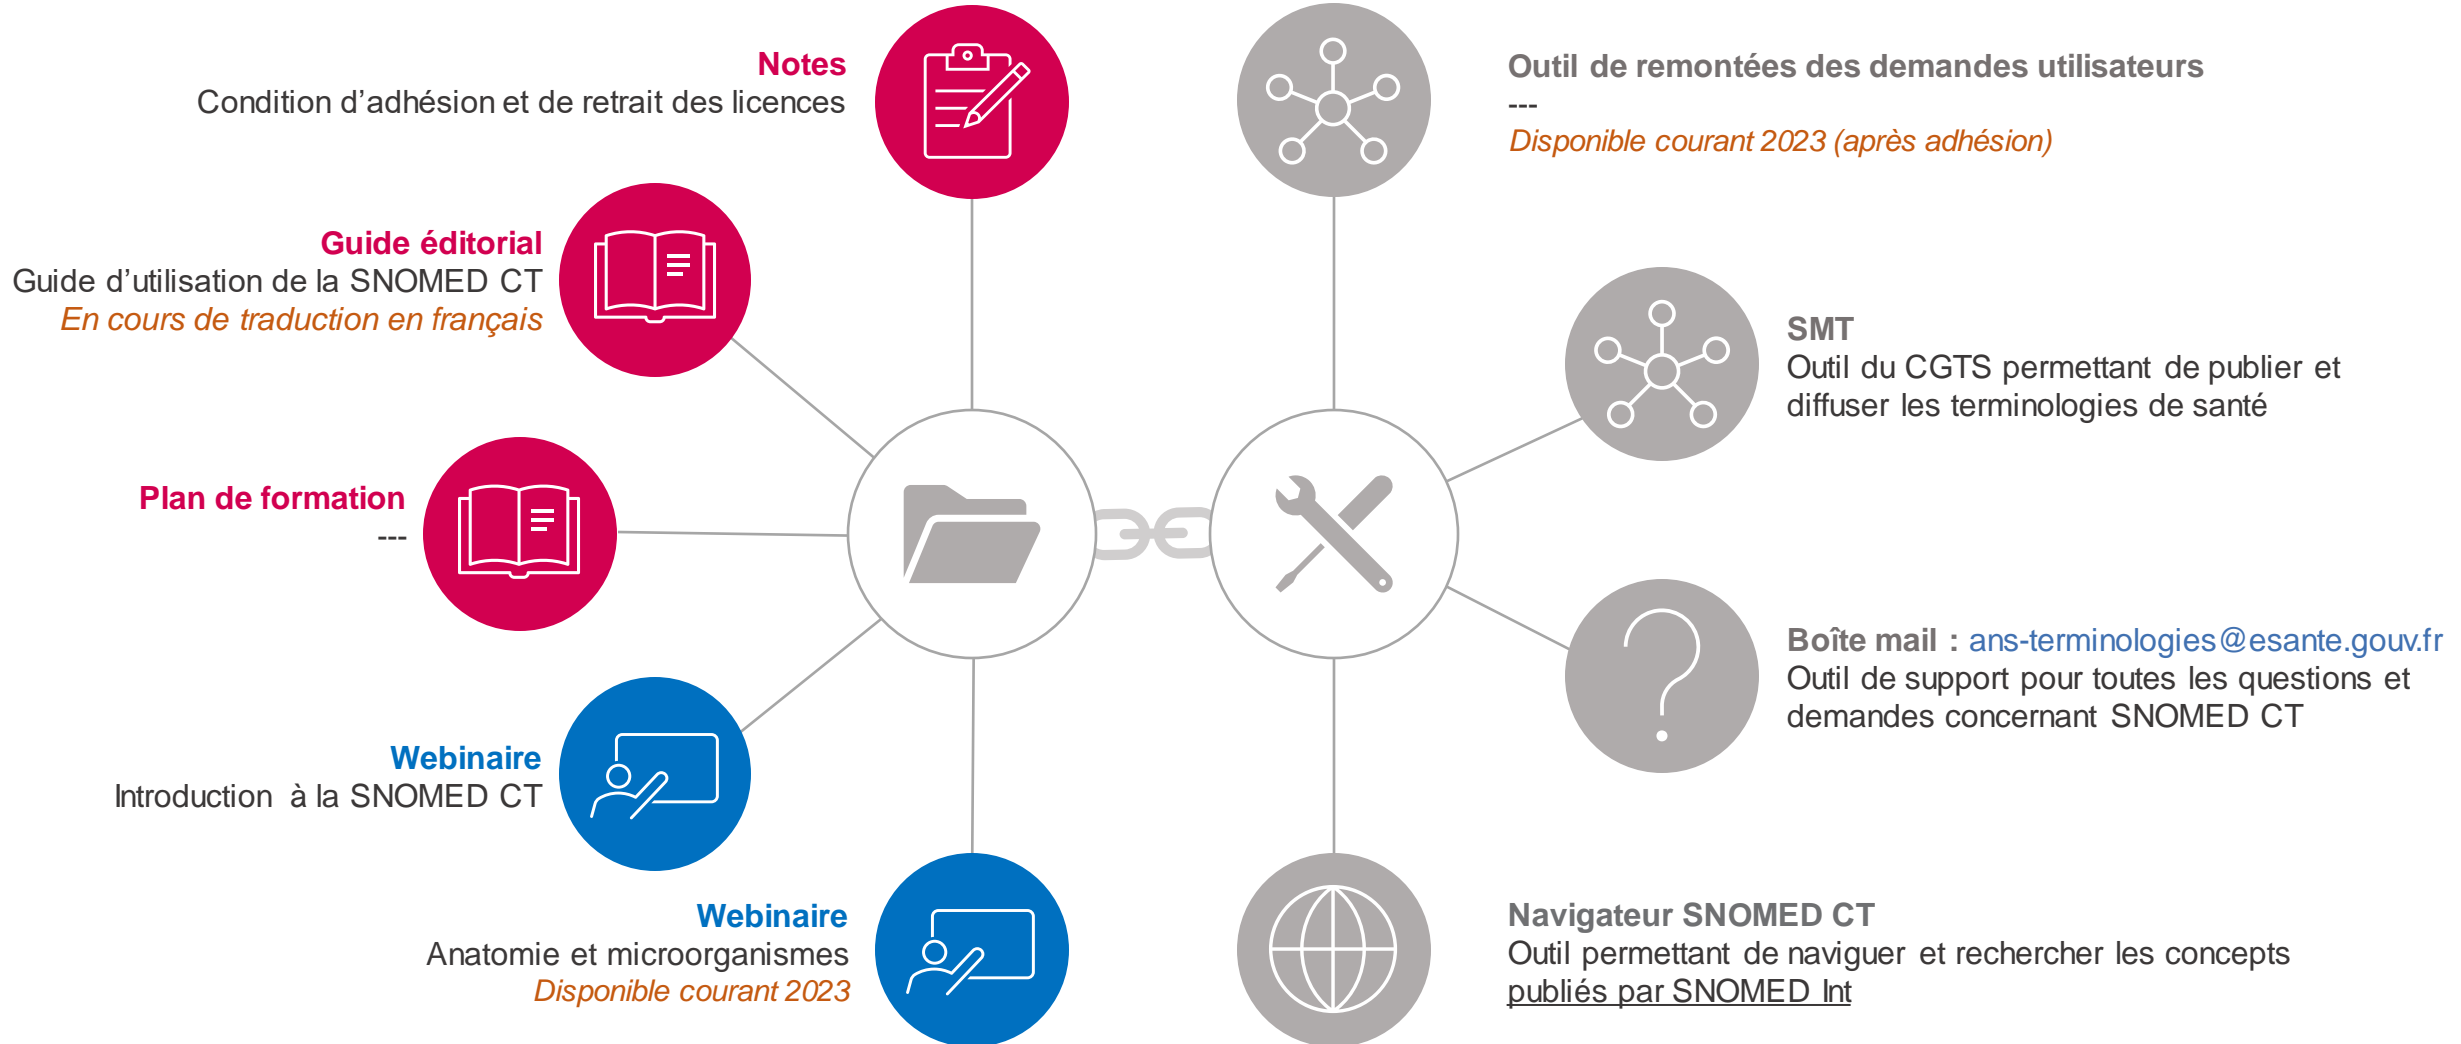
Notes
Condition d'adhésion et de retrait des licences

Guide éditorial
Guide d'utilisation de la SNOMED CT
En cours de traduction en français

Plan de formation
---

Webinaire
Introduction à la SNOMED CT

Webinaire
Anatomie et microorganismes
Disponible courant 2023

Outil de remontées des demandes utilisateurs
---
Disponible courant 2023 (après adhésion)

SMT
Outil du CGTS permettant de publier et diffuser les terminologies de santé

Boîte mail : ans-terminologies@esante.gouv.fr
Outil de support pour toutes les questions et demandes concernant SNOMED CT

Navigateur SNOMED CT
Outil permettant de naviguer et rechercher les concepts publiés par SNOMED Int